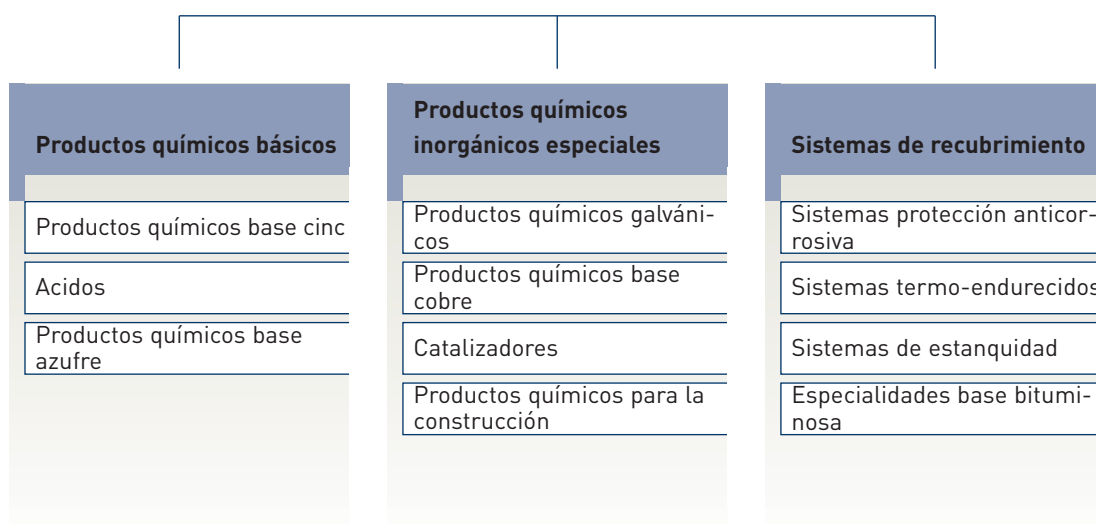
Productos químicos básicos

Productos químicos base cinc

Acidos

Productos químicos base azufre

Productos químicos inorgánicos especiales

Productos químicos galvánicos

Productos químicos base cobre

Catalizadores

Productos químicos para la construcción

Sistemas de recubrimiento

Sistemas protección anticorrosiva

Sistemas termo-endurecidos

Sistemas de estanquidad

Especialidades base bituminosa